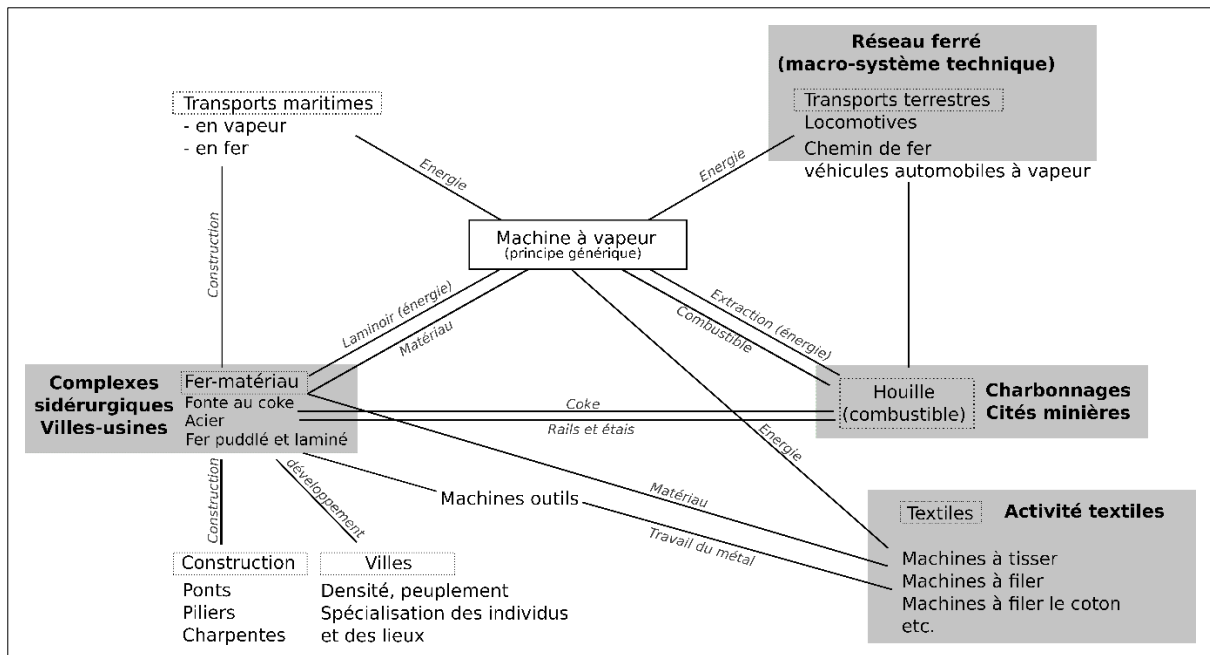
Réseau ferré
(macro-système technique)

Transports terrestres
Locomotives
Chemin de fer
véhicules automobiles à vapeur

Transports maritimes
- en vapeur
- en fer

Energie

Energie

Construction

Machine à vapeur
(principe générique)

Laminoir (énergie)

Matériau

Extraction (énergie)

Combustible

Complexes sidérurgiques Villes-usines

Fer-matériau
Fonte au coke
Acier
Fer puddlé et laminé

Coke

Rails et étais

Houille
(combustible)

Charbonnages
Cités minières

Energie

Construction

développement

Machines outils

Matériau

Travail du métal

Textiles

Activité textiles

Machines à tisser
Machines à filer
Machines à filer le coton
etc.

Construction
Ponts
Piliers
Charpentes

Villes
Densité, peuplement
Spécialisation des individus et des lieux